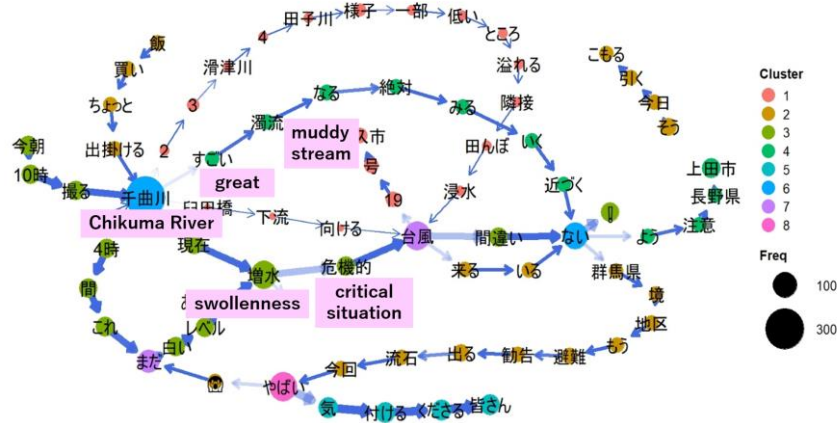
飯
買い
ちょっと
出掛ける
今朝
10時
撮る
千曲川
Chikuma River
4時
間
これ
まだ
白い
レベル
現在
増水
swollenness
危機的
critical situation
3
2
4
滑津川
田子川
様子
一部
低い
ところ
溢れる
隣接
なる
絶対
みる
濁流
すごい
great
muddy stream
市
号
19
田んぼ
いく
浸水
近づく
下流
向ける
台風
間違い
来る
いる
ない
!
よう
注意
上田市
長野県
群馬県
境
地区
もう
避難
勧告
出る
流石
今回
やばい
気
付ける
くださる
皆さん
こもる
引く
今日
そう
Cluster
1
2
3
4
5
6
7
8
Freq
100
300